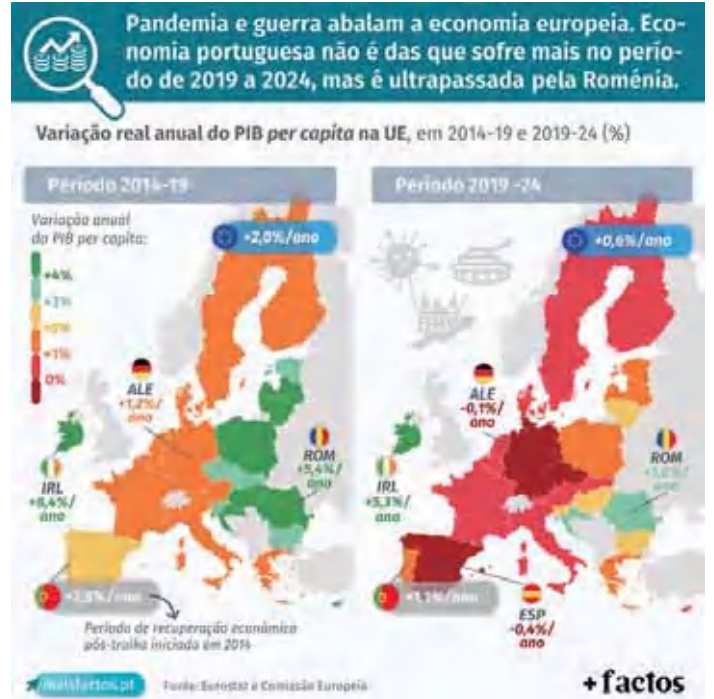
Pandemia e guerra abalam a economia europeia. Economia portuguesa não é das que sofre mais no período de 2019 a 2024, mas é ultrapassada pela Roménia.

Variação real anual do PIB per capita na UE, em 2014-19 e 2019-24 (%)

Período 2014-19

Variação anual do PIB per capita:
+4%
+3%
+2%
+1%
0%

+2,0%/ano

ALE +1,2%/ano

ROM +5,4%/ano

IRL +8,4%/ano

+2,3%/ano

Período de recuperação económica pós-troika iniciada em 2014

Período 2019 -24

+0,6%/ano

ALE -0,1%/ano

ROM +3,0%/ano

IRL +5,3%/ano

+1,1%/ano

ESP -0,4%/ano

maisfactos.pt

Fonte: Eurostat e Comissão Europeia

+factos